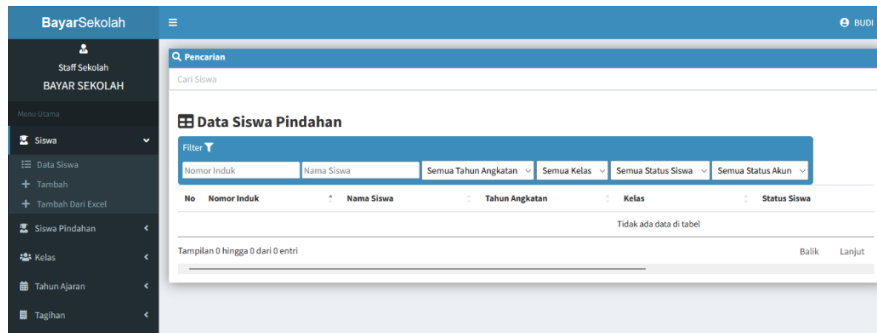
BayarSekolah

≡

BUDI

Staff Sekolah
BAYAR SEKOLAH

Menu Utama

Siswa

Data Siswa
+ Tambah
+ Tambah Dari Excel

Siswa Pindahan

Kelas

Tahun Ajaran

Tagihan

Pencarian

Cari Siswa

Data Siswa Pindahan

Filter

Nomor Induk | Nama Siswa | Semua Tahun Angkatan | Semua Kelas | Semua Status Siswa | Semua Status Akun

| No | Nomor Induk | Nama Siswa | Tahun Angkatan | Kelas | Status Siswa |
|---|---|---|---|---|---|
| | | | | Tidak ada data di tabel | |

Tampilan 0 hingga 0 dari 0 entri

Balik Lanjut